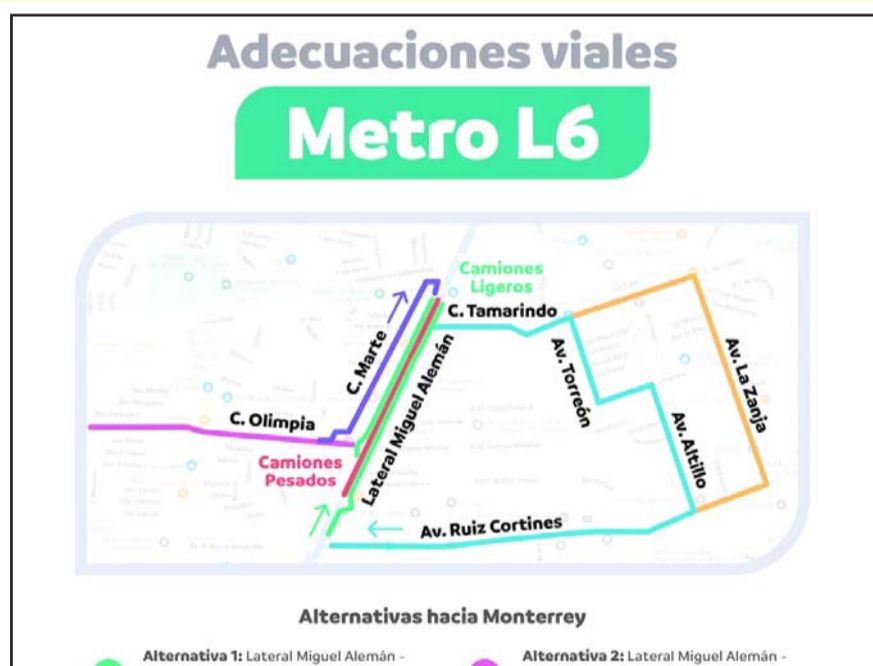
Adecuaciones viales

Metro L6

Camiones Ligeros

C. Tamarindo

C. Marte

Lateral Miguel Alemán

Av. Torreón

Av. La Zanja

C. Olimpia

Camiones Pesados

Av. Altillo

Av. Ruiz Cortines

Alternativas hacia Monterrey

Alternativa 1: Lateral Miguel Alemán -

Alternativa 2: Lateral Miguel Alemán -